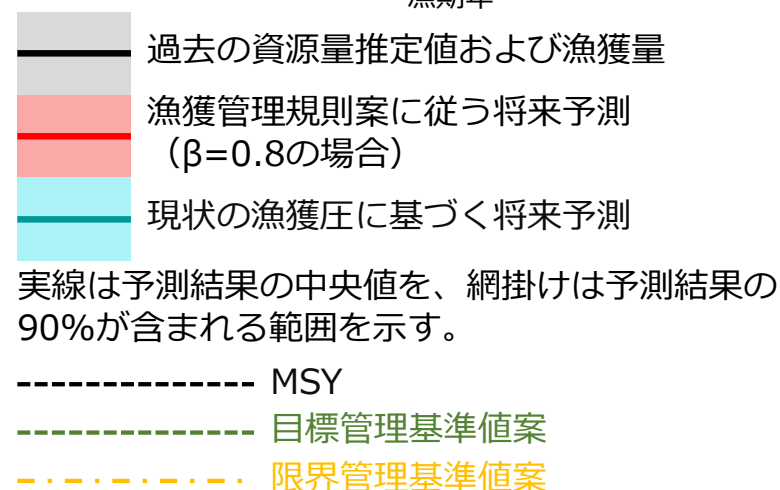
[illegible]

過去の資源量推定値および漁獲量

漁獲管理規則案に従う将来予測
（β=0.8の場合）

現状の漁獲圧に基づく将来予測

実線は予測結果の中央値を、網掛けは予測結果の90%が含まれる範囲を示す。

MSY

目標管理基準値案

限界管理基準値案